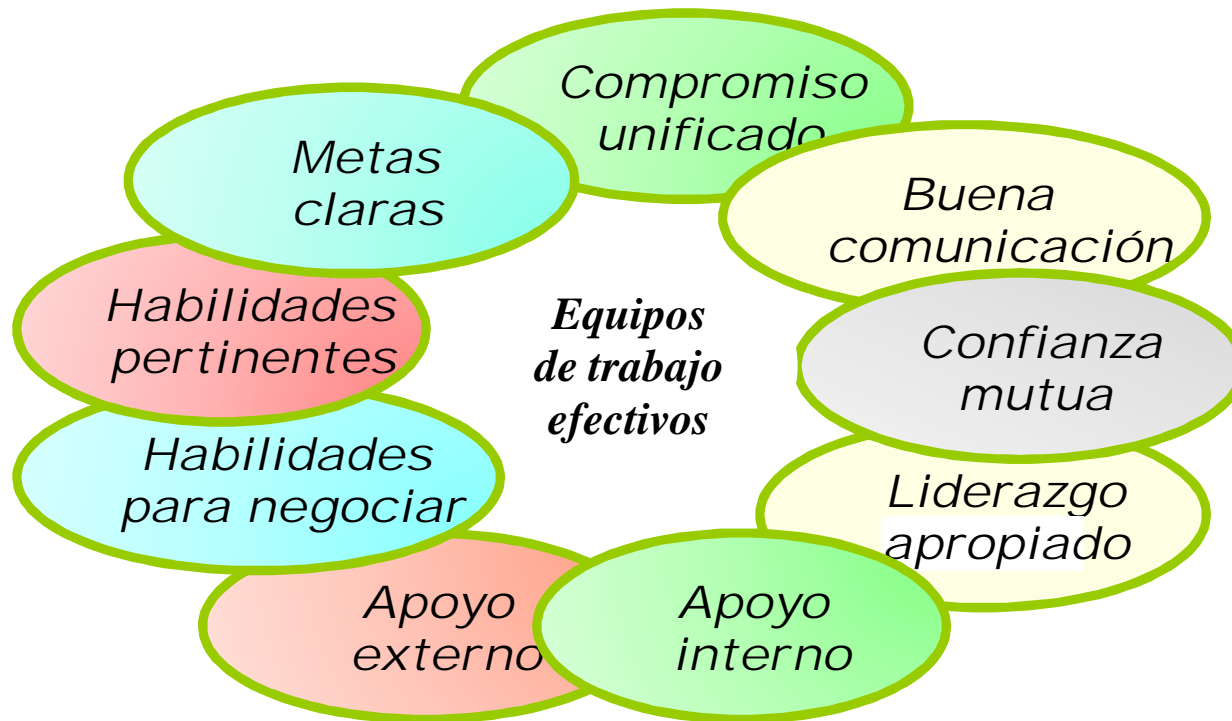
Equipos de trabajo efectivos

Compromiso unificado

Buena comunicación

Confianza mutua

Liderazgo apropiado

Apoyo interno

Apoyo externo

Habilidades para negociar

Habilidades pertinentes

Metas claras